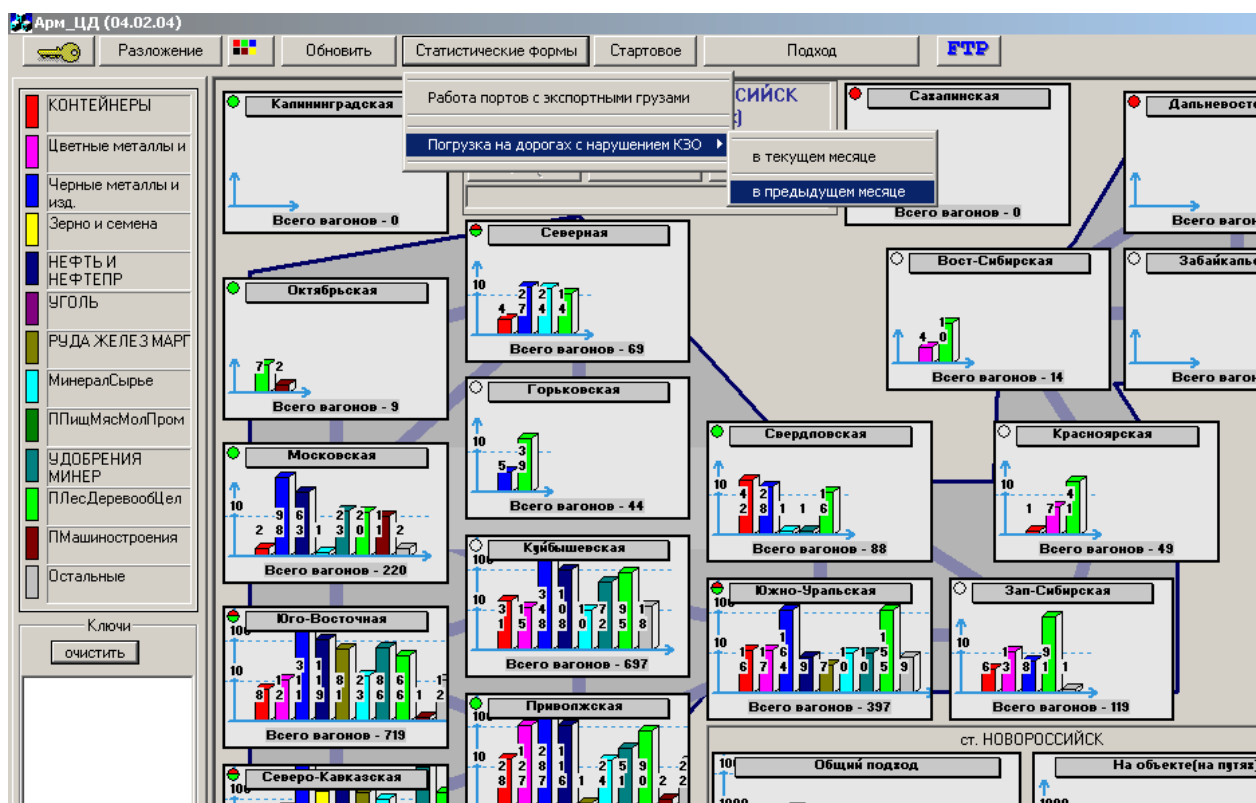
Арм_ЦД (04.02.04)

Разложение | Обновить | Статистические формы | Стартовое | Подход | FTP

Работа портов с экспортными грузами
Погрузка на дорогах с нарушением КЗО
в текущем месяце
в предыдущем месяце

КОНТЕЙНЕРЫ
Цветные металлы и
Черные металлы и изд.
Зерно и семена
НЕФТЬ И НЕФТЕПР
УГОЛЬ
РУДА ЖЕЛЕЗ МАРГ
МинералСырье
ППищМясМолПром
УДОБРЕНИЯ МИНЕР
ПЛесДеревообЦел
ПМашиностроения
Остальные

Ключи
очистить

Калининградская
Всего вагонов - 0

СИЙСК

Сахалинская
Всего вагонов - 0

Дальневост
Всего вагон

Северная
10
4 2 7 2 1 4 1 4
Всего вагонов - 69

Октябрьская
7 2
Всего вагонов - 9

Вост-Сибирская
4 1 0 7
Всего вагонов - 14

Забайкаль
Всего вагон

Горьковская
10
5 3 9
Всего вагонов - 44

Московская
10
2 8 9 3 6 3 1 2 3 2 0 1 1 2
Всего вагонов - 220

Свердловская
10
4 2 2 8 1 1 1 6
Всего вагонов - 88

Красноярская
10
1 7 4 1
Всего вагонов - 49

Куйбышевская
10
3 1 5 3 4 8 1 0 8 1 7 0 2 9 5 1 8
Всего вагонов - 697

Юго-Восточная
100
10
8 2 1 3 1 1 9 1 8 3 2 6 8 6 6 1 2
Всего вагонов - 719

Южно-Уральская
100
10
1 6 7 4 9 7 0 1 0 5 1 5 9
Всего вагонов - 397

Зап-Сибирская
10
6 3 8 1 1 1
Всего вагонов - 119

Приволжская
100
10
2 8 2 7 7 8 1 6 1 4 5 1 9 0 2 2

ст. НОВОРОССИЙСК
Общий подход
100
1000
На объекте(на путях)
1000

Северо-Кавказская
100